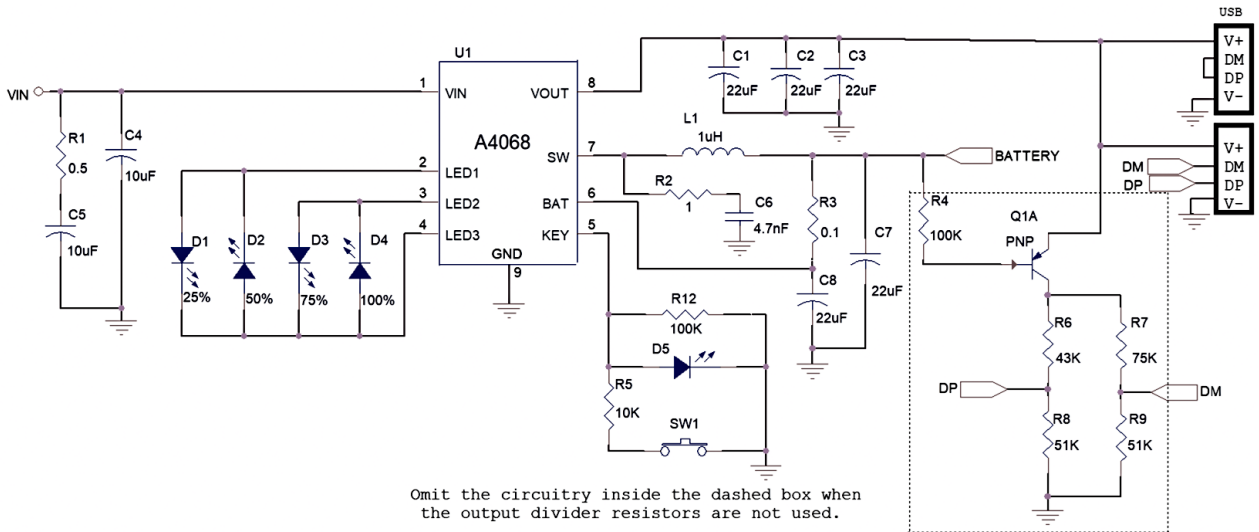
USB
V+
DM
DP
V−

V+
DM
DP
V−

VIN
R1
0.5
C5
10uF
C4
10uF

U1
1 VIN
VOUT 8
A4068
2 LED1
SW 7
3 LED2
BAT 6
4 LED3
KEY 5
GND
9

D1
25%
D2
50%
D3
75%
D4
100%

C1
22uF
C2
22uF
C3
22uF

L1
1uH
BATTERY
R2
1
C6
4.7nF
R3
0.1
C8
22uF
C7
22uF

R12
100K
D5
R5
10K
SW1

R4
100K
Q1A
PNP
DM
DP
R6
43K
R7
75K
DP
DM
R8
51K
R9
51K

Omit the circuitry inside the dashed box when the output divider resistors are not used.